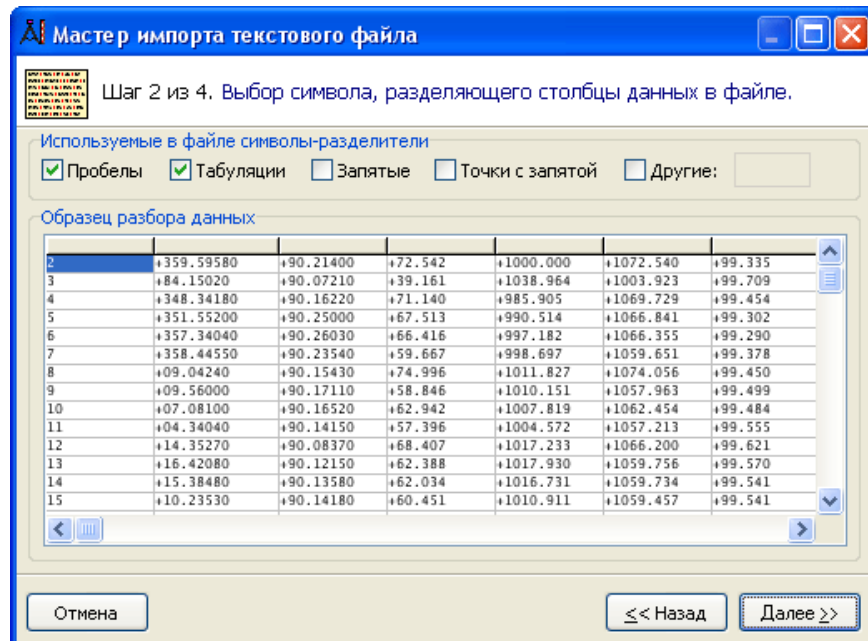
Мастер импорта текстового файла

Шаг 2 из 4. Выбор символа, разделяющего столбцы данных в файле.

Используемые в файле символы-разделители

Пробелы Табуляции Запятые Точки с запятой Другие:

Образец разбора данных

| | | | | | | |
|---|---|---|---|---|---|---|
| 2 | +359.59580 | +90.21400 | +72.542 | +1000.000 | +1072.540 | +99.335 |
| 3 | +84.15020 | +90.07210 | +39.161 | +1038.964 | +1003.923 | +99.709 |
| 4 | +348.34180 | +90.16220 | +71.140 | +985.905 | +1069.729 | +99.454 |
| 5 | +351.55200 | +90.25000 | +67.513 | +990.514 | +1066.841 | +99.302 |
| 6 | +357.34040 | +90.26030 | +66.416 | +997.182 | +1066.355 | +99.290 |
| 7 | +358.44550 | +90.23540 | +59.667 | +998.697 | +1059.651 | +99.378 |
| 8 | +09.04240 | +90.15430 | +74.996 | +1011.827 | +1074.056 | +99.450 |
| 9 | +09.56000 | +90.17110 | +58.846 | +1010.151 | +1057.963 | +99.499 |
| 10 | +07.08100 | +90.16520 | +62.942 | +1007.819 | +1062.454 | +99.484 |
| 11 | +04.34040 | +90.14150 | +57.396 | +1004.572 | +1057.213 | +99.555 |
| 12 | +14.35270 | +90.08370 | +68.407 | +1017.233 | +1066.200 | +99.621 |
| 13 | +16.42080 | +90.12150 | +62.388 | +1017.930 | +1059.756 | +99.570 |
| 14 | +15.38480 | +90.13580 | +62.034 | +1016.731 | +1059.734 | +99.541 |
| 15 | +10.23530 | +90.14180 | +60.451 | +1010.911 | +1059.457 | +99.541 |

Отмена

<< Назад

Далее >>